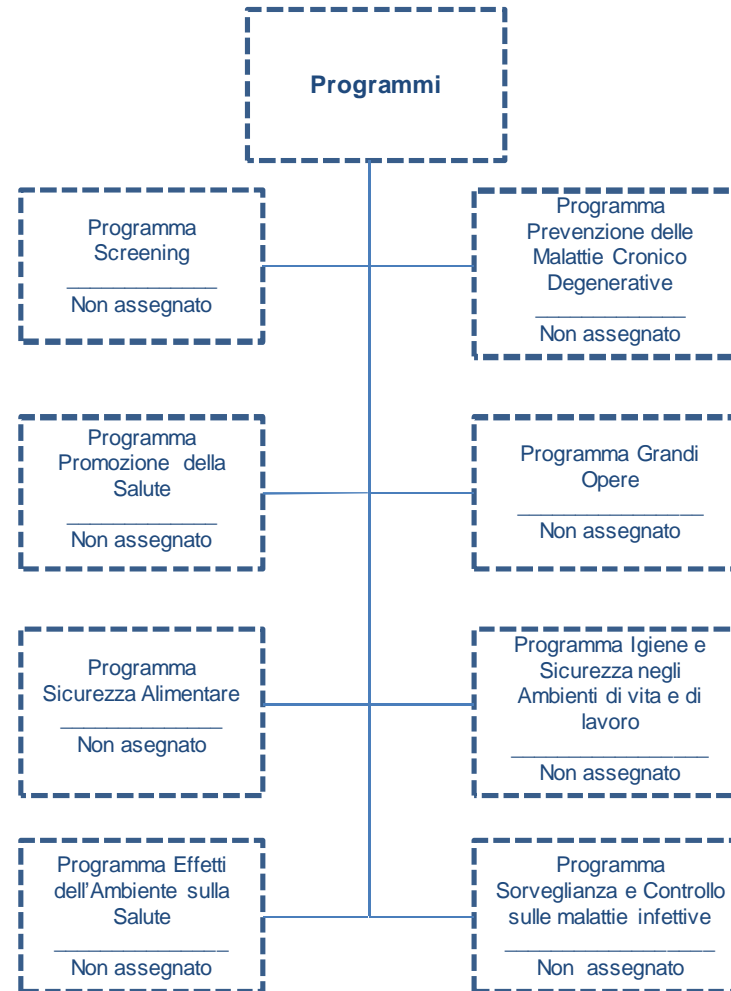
Programmi

Programma Screening
______________
Non assegnato

Programma Prevenzione delle Malattie Cronico Degenerative
______________
Non assegnato

Programma Promozione della Salute
______________
Non assegnato

Programma Grandi Opere
______________
Non assegnato

Programma Sicurezza Alimentare
______________
Non asegnato

Programma Igiene e Sicurezza negli Ambienti di vita e di lavoro
______________
Non assegnato

Programma Effetti dell'Ambiente sulla Salute
______________
Non assegnato

Programma Sorveglianza e Controllo sulle malattie infettive
______________
Non assegnato